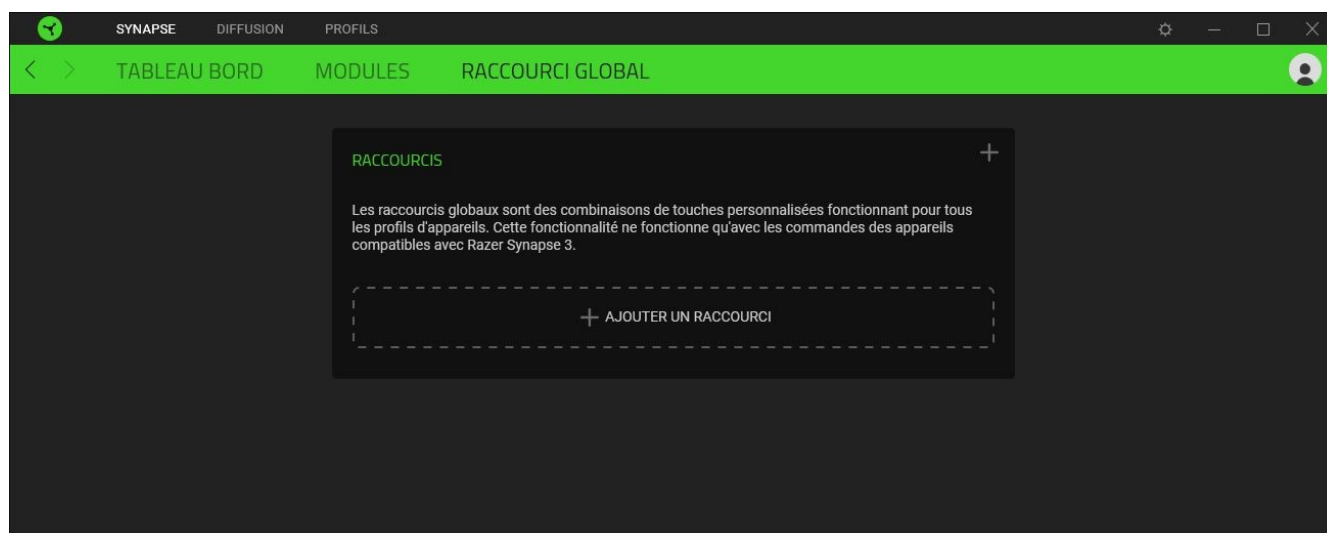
SYNAPSE DIFFUSION PROFILS

TABLEAU BORD MODULES RACCOURCI GLOBAL

RACCOURCIS

+

Les raccourcis globaux sont des combinaisons de touches personnalisées fonctionnant pour tous les profils d'appareils. Cette fonctionnalité ne fonctionne qu'avec les commandes des appareils compatibles avec Razer Synapse 3.

+ AJOUTER UN RACCOURCI